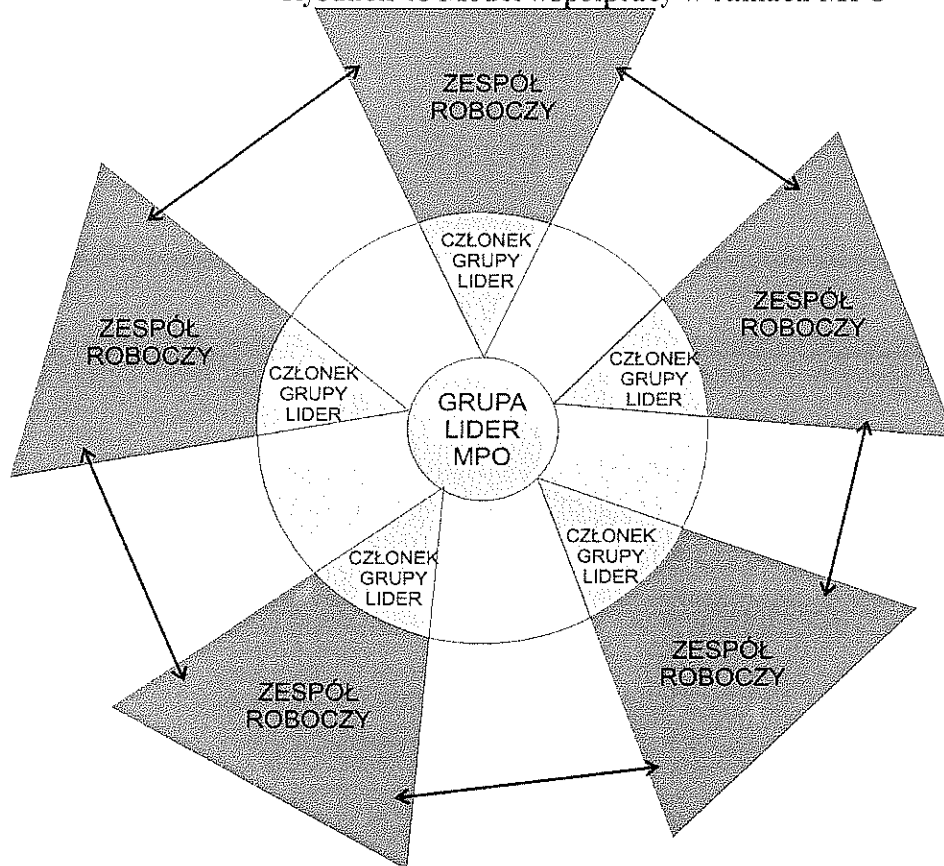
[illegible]

ZESPÓŁ ROBOCZY

CZŁONEK GRUPY LIDER

ZESPÓŁ ROBOCZY

CZŁONEK GRUPY LIDER

ZESPÓŁ ROBOCZY

CZŁONEK GRUPY LIDER

GRUPA LIDER MPO

CZŁONEK GRUPY LIDER

CZŁONEK GRUPY LIDER

ZESPÓŁ ROBOCZY

ZESPÓŁ ROBOCZY